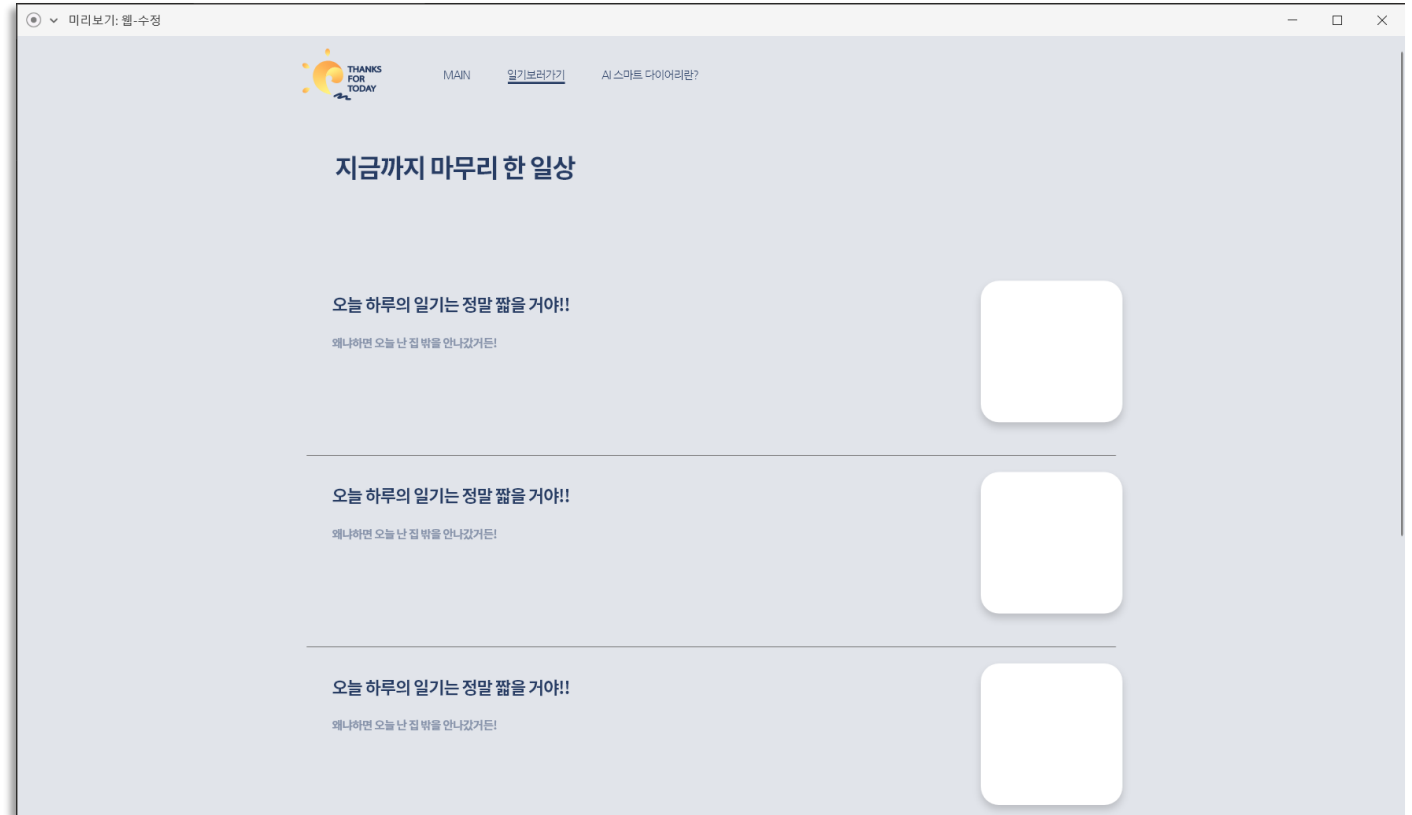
미리보기: 웹-수정

THANKS FOR TODAY

MAIN 일기보러가기 AI 스마트 다이어리란?

지금까지 마무리 한 일상

오늘 하루의 일기는 정말 짧을 거야!!

왜냐하면 오늘 난 집 밖을 안나갔거든!

오늘 하루의 일기는 정말 짧을 거야!!

왜냐하면 오늘 난 집 밖을 안나갔거든!

오늘 하루의 일기는 정말 짧을 거야!!

왜냐하면 오늘 난 집 밖을 안나갔거든!